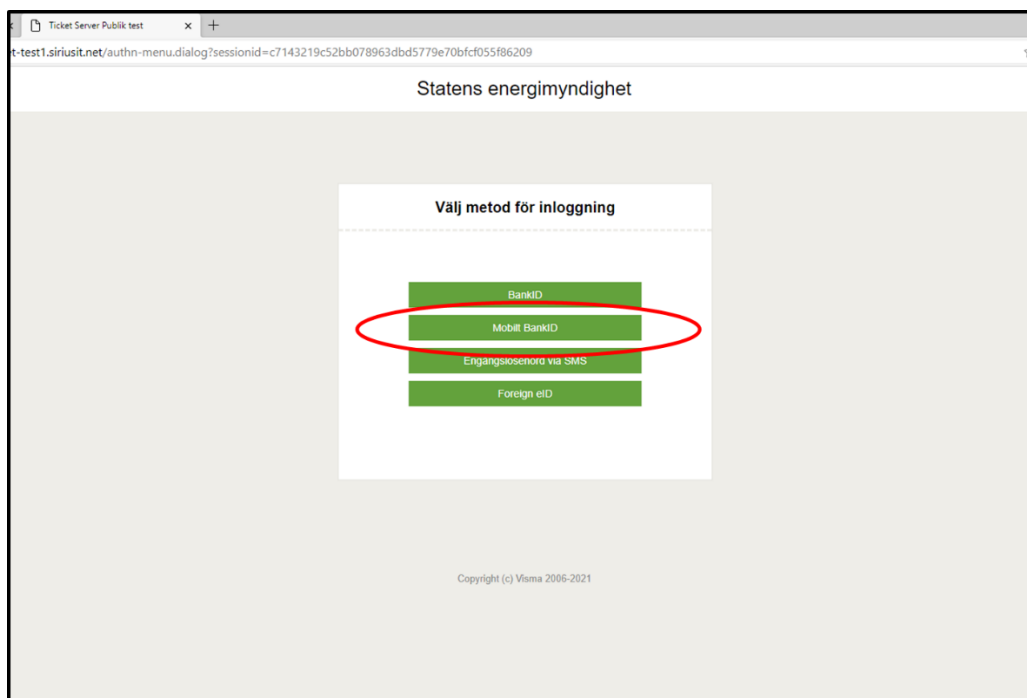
Ticket Server Publik test

t-test1.siriusit.net/authn-menu.dialog?sessionid=c7143219c52bb078963dbd5779e70bfcf055f86209

Statens energimyndighet

Välj metod för inloggning

BankID

Mobilt BankID

Engångslösenord via SMS

Foreign eID

Copyright (c) Visma 2006-2021